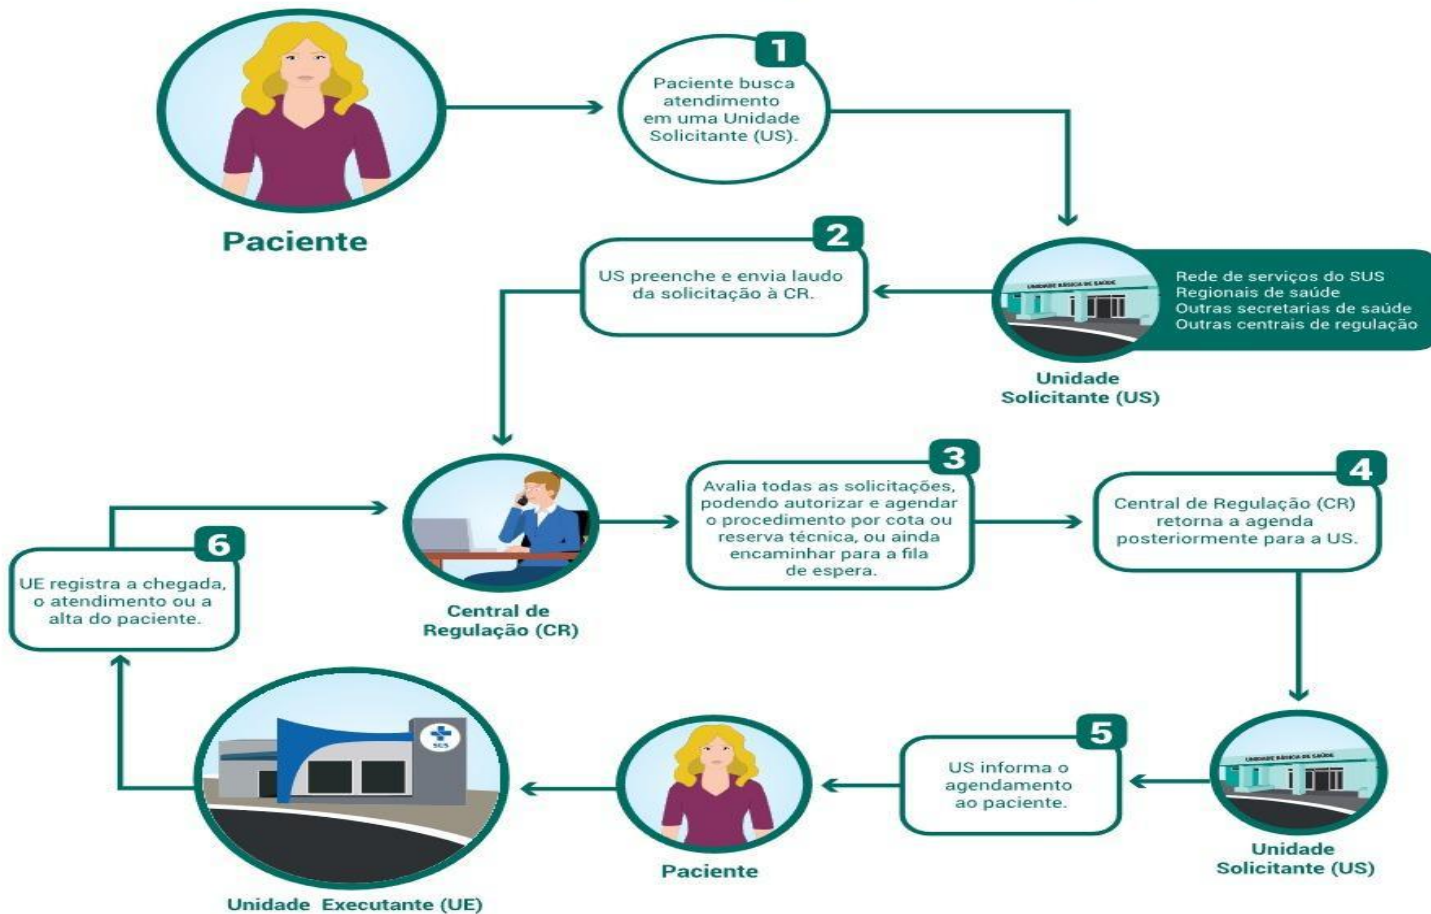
Paciente

1
Paciente busca atendimento em uma Unidade Solicitante (US).

2
US preenche e envia laudo da solicitação à CR.

UNIDADE BÁSICA DE SAÚDE

Rede de serviços do SUS
Regionais de saúde
Outras secretarias de saúde
Outras centrais de regulação

Unidade Solicitante (US)

3
Avalia todas as solicitações, podendo autorizar e agendar o procedimento por cota ou reserva técnica, ou ainda encaminhar para a fila de espera.

4
Central de Regulação (CR) retorna a agenda posteriormente para a US.

6
UE registra a chegada, o atendimento ou a alta do paciente.

Central de Regulação (CR)

SUS

5
US informa o agendamento ao paciente.

UNIDADE BÁSICA DE SAÚDE

Unidade Solicitante (US)

Paciente

Unidade Executante (UE)